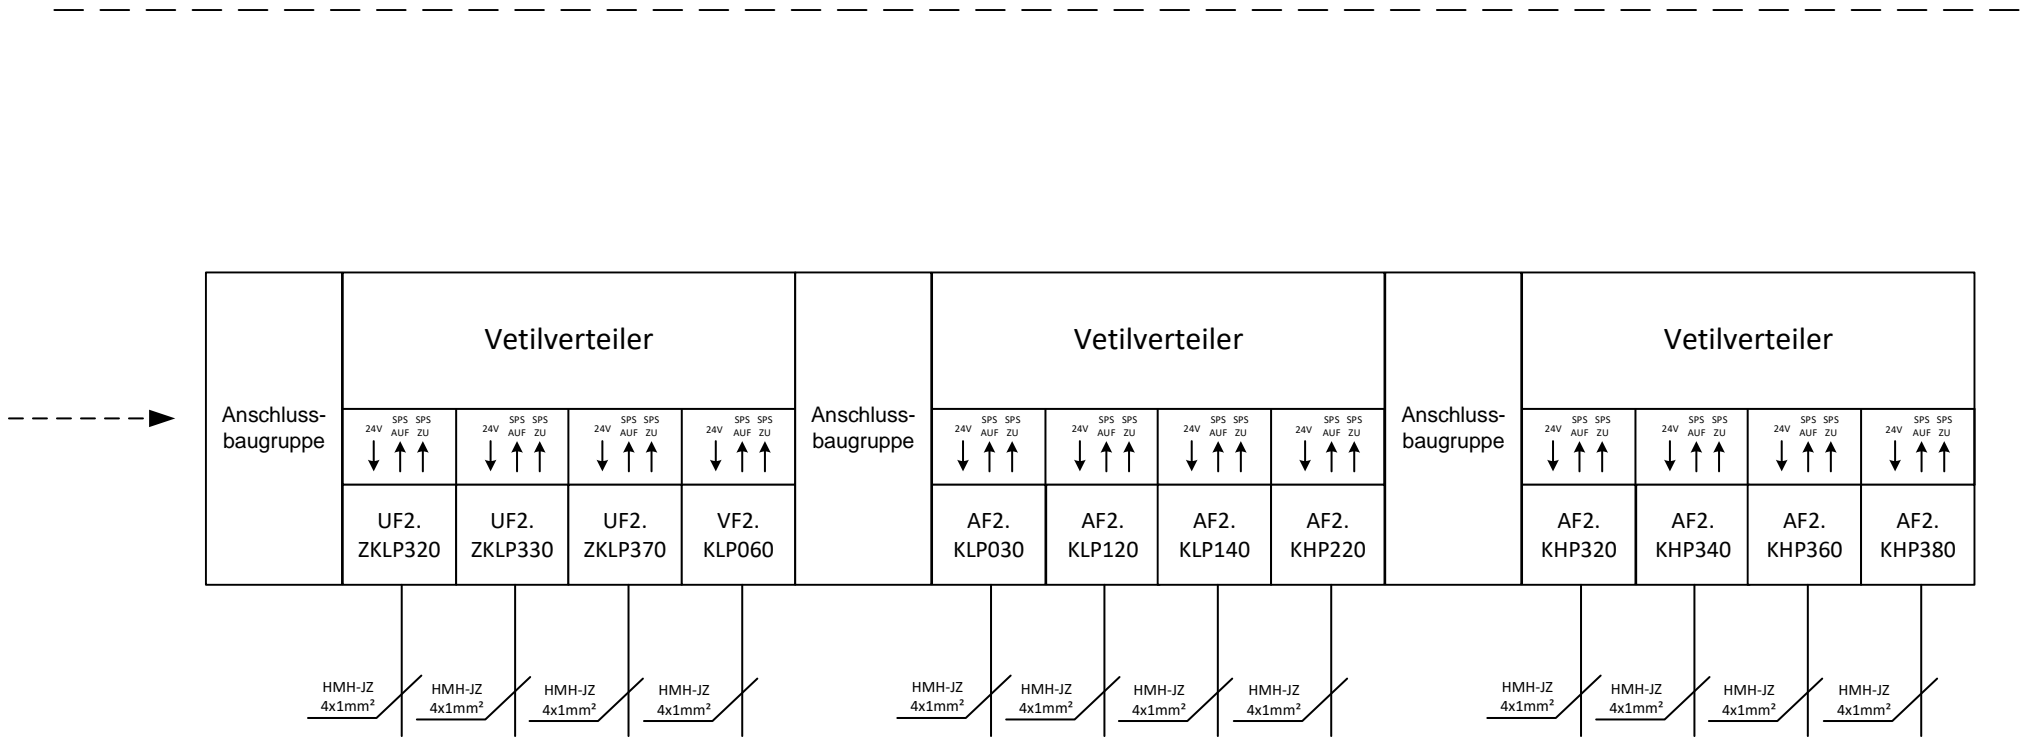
Anschlussbaugruppe

Vetilverteiler

24V SPS AUF SPS ZU | 24V SPS AUF SPS ZU | 24V SPS AUF SPS ZU | 24V SPS AUF SPS ZU

UF2. ZKLP320 | UF2. ZKLP330 | UF2. ZKLP370 | VF2. KLP060

Anschlussbaugruppe

Vetilverteiler

24V SPS AUF SPS ZU | 24V SPS AUF SPS ZU | 24V SPS AUF SPS ZU | 24V SPS AUF SPS ZU

AF2. KLP030 | AF2. KLP120 | AF2. KLP140 | AF2. KHP220

Anschlussbaugruppe

Vetilverteiler

24V SPS AUF SPS ZU | 24V SPS AUF SPS ZU | 24V SPS AUF SPS ZU | 24V SPS AUF SPS ZU

AF2. KHP320 | AF2. KHP340 | AF2. KHP360 | AF2. KHP380

HMH-JZ 4x1mm² HMH-JZ 4x1mm² HMH-JZ 4x1mm² HMH-JZ 4x1mm²

HMH-JZ 4x1mm² HMH-JZ 4x1mm² HMH-JZ 4x1mm² HMH-JZ 4x1mm²

HMH-JZ 4x1mm² HMH-JZ 4x1mm² HMH-JZ 4x1mm² HMH-JZ 4x1mm²